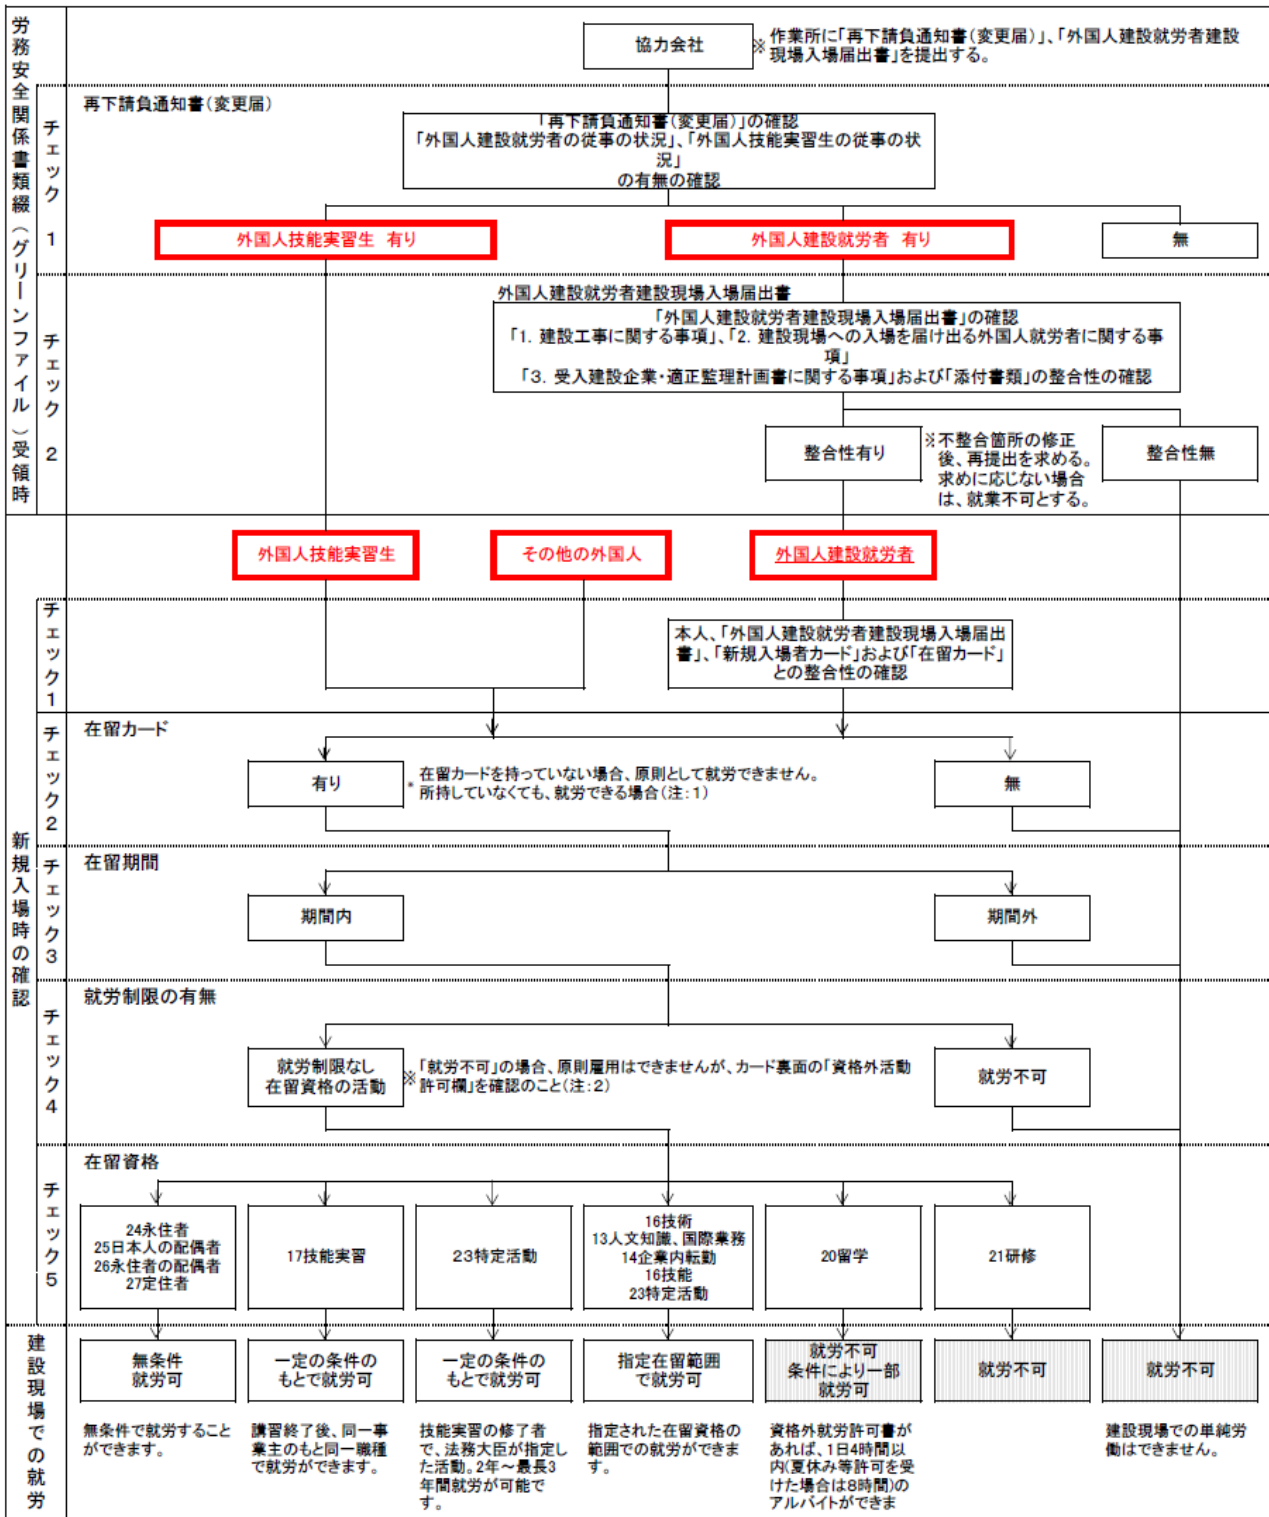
労務安全関係書類綴(グリーンファイル)受領時

協力会社

※作業所に「再下請負通知書(変更届)」、「外国人建設就労者建設現場入場届出書」を提出する。

チェック1

再下請負通知書(変更届)

「再下請負通知書(変更届)」の確認
「外国人建設就労者の従事の状況」、「外国人技能実習生の従事の状況」
の有無の確認

外国人技能実習生 有り

外国人建設就労者 有り

無

チェック2

外国人建設就労者建設現場入場届出書

「外国人建設就労者建設現場入場届出書」の確認
「1. 建設工事に関する事項」、「2. 建設現場への入場を届け出る外国人就労者に関する事項」
「3. 受入建設企業・適正監理計画書に関する事項」および「添付書類」の整合性の確認

整合性有り

※不整合箇所の修正後、再提出を求める。求めに応じない場合は、就業不可とする。

整合性無

新規入場時の確認

外国人技能実習生

その他の外国人

外国人建設就労者

チェック1

本人、「外国人建設就労者建設現場入場届出書」、「新規入場者カード」および「在留カード」との整合性の確認

チェック2

在留カード

有り

※在留カードを持っていない場合、原則として就労できません。所持していなくても、就労できる場合(注:1)

無

チェック3

在留期間

期間内

期間外

チェック4

就労制限の有無

就労制限なし
在留資格の活動

※「就労不可」の場合、原則雇用はできませんが、カード裏面の「資格外活動許可欄」を確認のこと(注:2)

就労不可

チェック5

在留資格

24永住者
25日本人の配偶者
26永住者の配偶者
27定住者

17技能実習

23特定活動

16技術
13人文知識、国際業務
14企業内転勤
16技能
23特定活動

20留学

21研修

建設現場での就労

無条件
就労可

一定の条件の
もとで就労可

一定の条件の
もとで就労可

指定在留範囲
で就労可

就労不可
条件により一部
就労可

就労不可

就労不可

無条件で就労することができます。

講習終了後、同一事業主のもと同一職種で就労ができます。

技能実習の修了者で、法務大臣が指定した活動。2年～最長3年間就労が可能です。

指定された在留資格の範囲での就労ができます。

資格外就労許可書があれば、1日4時間以内(夏休み等許可を受けた場合は8時間)のアルバイトができま

建設現場での単純労働はできません。